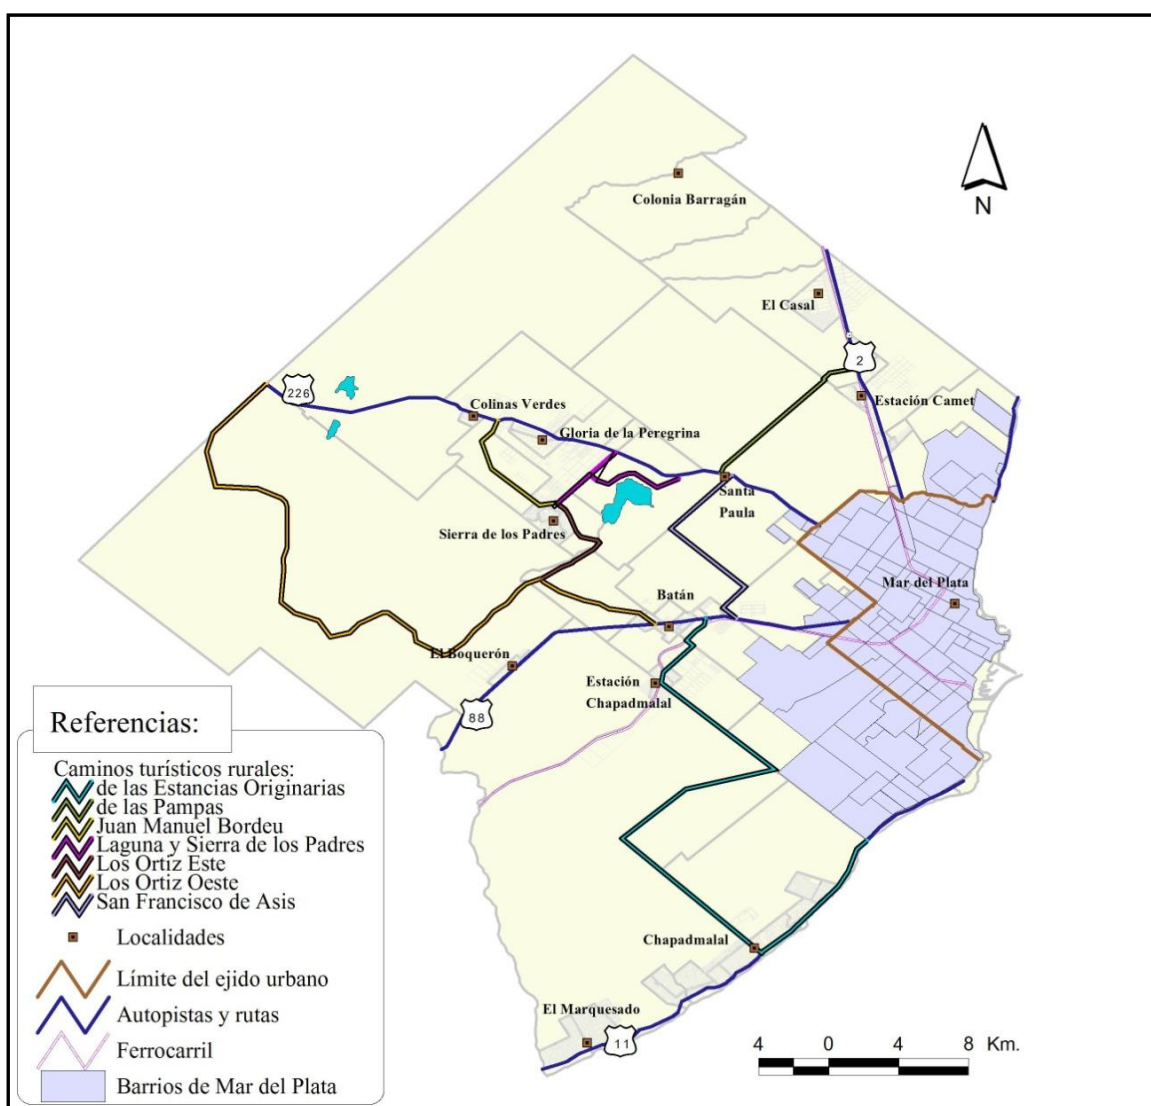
N

Colonia Barragán

El Casal

2

Estación Camet

226

Colinas Verdes

Gloria de la Peregrina

Santa Paula

Sierra de los Padres

Mar del Plata

Batán

El Boquerón

Estación Chapadmalal

88

Chapadmalal

El Marquesado

11

4 0 4 8 Km.

Referencias:

Caminos turísticos rurales:
de las Estancias Originarias
de las Pampas
Juan Manuel Bordeu
Laguna y Sierra de los Padres
Los Ortiz Este
Los Ortiz Oeste
San Francisco de Asis

Localidades

Límite del ejido urbano

Autopistas y rutas

Ferrocarril

Barrios de Mar del Plata